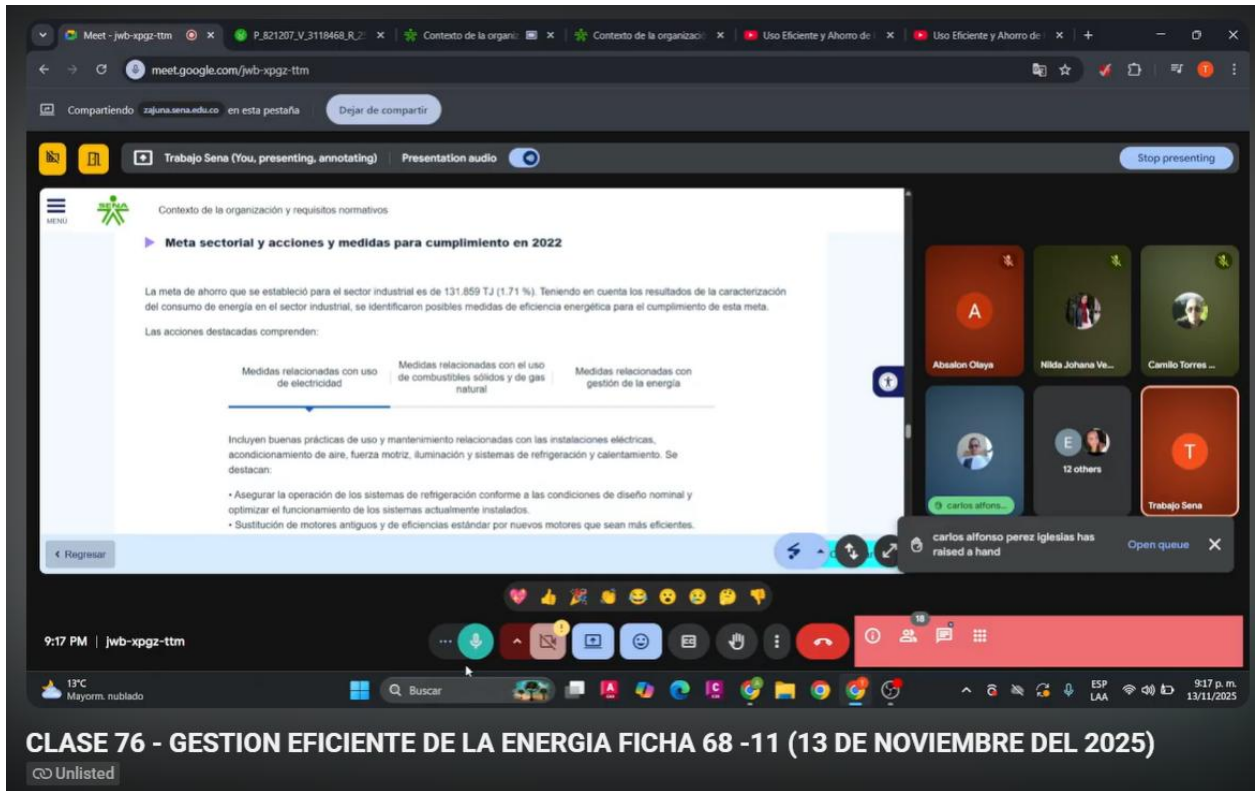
Meet - jwb-xpgz-ttm
P_821207_V_3118468_R_2
Contexto de la organiz
Contexto de la organizació
Uso Eficiente y Ahorro de
Uso Eficiente y Ahorro de

meet.google.com/jwb-xpgz-ttm

Compartiendo zajuna.sena.edu.co en esta pestaña
Dejar de compartir

Trabajo Sena (You, presenting, annotating)
Presentation audio
Stop presenting

MENÚ
Contexto de la organización y requisitos normativos

Meta sectorial y acciones y medidas para cumplimiento en 2022

La meta de ahorro que se estableció para el sector industrial es de 131.859 TJ (1.71 %). Teniendo en cuenta los resultados de la caracterización del consumo de energía en el sector industrial, se identificaron posibles medidas de eficiencia energética para el cumplimiento de esta meta.

Las acciones destacadas comprenden:

Medidas relacionadas con uso de electricidad
Medidas relacionadas con el uso de combustibles sólidos y de gas natural
Medidas relacionadas con gestión de la energía

Incluyen buenas prácticas de uso y mantenimiento relacionadas con las instalaciones eléctricas, acondicionamiento de aire, fuerza motriz, iluminación y sistemas de refrigeración y calentamiento. Se destacan:

• Asegurar la operación de los sistemas de refrigeración conforme a las condiciones de diseño nominal y optimizar el funcionamiento de los sistemas actualmente instalados.
• Sustitución de motores antiguos y de eficiencias estándar por nuevos motores que sean más eficientes.

‹ Regresar

A
Absalon Olaya
Nilda Johana Ve...
Camilo Torres ...
E
12 others
carlos alfons...
T
Trabajo Sena

carlos alfonso perez iglesias has raised a hand
Open queue

9:17 PM | jwb-xpgz-ttm

18

13°C
Mayorm. nublado
Buscar
ESP LAA
9:17 p. m.
13/11/2025

CLASE 76 - GESTION EFICIENTE DE LA ENERGIA FICHA 68 -11 (13 DE NOVIEMBRE DEL 2025)
Unlisted